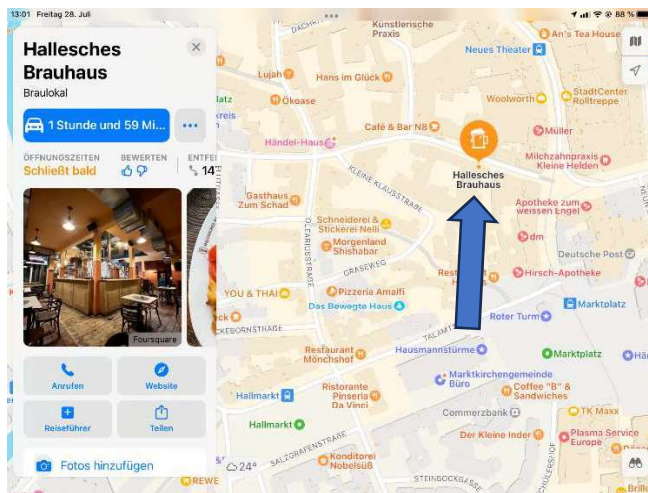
13:01 Freitag 28. Juli
88 %

Hallesches Brauhaus
Braulokal

1 Stunde und 59 Mi...

ÖFFNUNGSZEITEN
Schließt bald
BEWERTEN
ENTFE
14

Foursquare

Anrufen
Website
Reiseführer
Teilen

Fotos hinzufügen

Künstlerische Praxis
An's Tea House
Neues Theater
Lujah
Hans im Glück
Ökoase
Woolworth
StadtCenter Rolltreppe
Café & Bar NB
Müller
Händel-Haus
Milchzahnpraxis Kleine Helden
Hallesches Brauhaus
Gasthaus Zum Schad
KLEINE KLAUSSTRASSE
Apotheke zum weissen Engel
Schneiderei & Stickerei Nelli
dm
Morgenland Shishabar
Deutsche Post
GRASEWEG
Rest
Hirsch-Apotheke
Pizzeria Amalfi
YOU & THAI
Das Bewegte Haus
CKEBORNSTRASSE
Marktplatz
Roter Turm
TALAMT
Restaurant Mönchshof
Hausmannstürme
Marktplatz
Hal
Marktkirchengemeinde Büro
Ristorante Pinseria Da Vinci
Coffee "B" & Sandwiches
Hallmarkt
Commerzbank
TK Maxx
Hallmarkt
Der Kleine Inder
Plasma Service Europe
24°
SALZGRAFENSTRASSE
Konditorei Nobelsüß
STEINBOCKGASSE
REWE
Brill
OLEARIUSSTRASSE
DACHRI
STRASSE